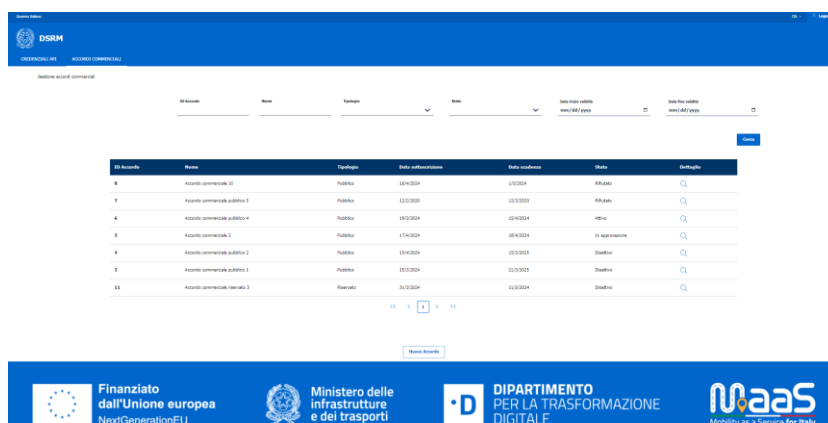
Governo Italiano

ITA · Login

DSRM

CREDENZIALI API ACCORDO COMMERCIALI

Gestione accordi commerciali

ID Accordo Nome Tipologia Stato Data inizio validità mm/dd/yyyy Data fine validità mm/dd/yyyy

Cerca

| ID Accordo | Nome | Tipologia | Data sottoscrizione | Data scadenza | Stato | Dettaglio |
|---|---|---|---|---|---|---|
| 8 | Accordo commerciale 10 | Pubblico | 16/4/2024 | 1/5/2024 | Rifiutato | |
| 7 | Accordo commerciale pubblico 5 | Pubblico | 12/2/2020 | 12/3/2020 | Rifiutato | |
| 6 | Accordo commerciale pubblico 4 | Pubblico | 19/3/2024 | 10/4/2024 | Attivo | |
| 5 | Accordo commerciale 3 | Pubblico | 17/4/2024 | 18/4/2024 | In approvazione | |
| 4 | Accordo commerciale pubblico 2 | Pubblico | 15/4/2024 | 10/3/2025 | Disattivo | |
| 3 | Accordo commerciale pubblico 1 | Pubblico | 15/3/2024 | 21/3/2025 | Disattivo | |
| 11 | Accordo commerciale riservato 3 | Riservato | 21/3/2024 | 11/3/2024 | Disattivo | |

<< < 1 > >>

Nuovo Accordo

Finanziato dall'Unione europea NextGenerationEU

Ministero delle infrastrutture e dei trasporti

DIPARTIMENTO PER LA TRASFORMAZIONE DIGITALE

MaaS Mobility as a Service for Italy